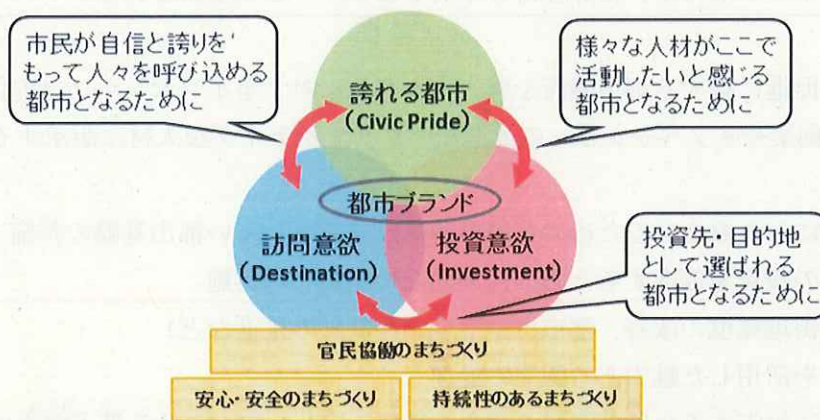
市民が自信と誇りを
もって人々を呼び込める
都市となるために

様々な人材がここで
活動したいと感じる
都市となるために

誇れる都市
(Civic Pride)

都市ブランド

訪問意欲
(Destination)

投資意欲
(Investment)

投資先・目的地
として選ばれる
都市となるために

官民協働のまちづくり

安心・安全のまちづくり

持続性のあるまちづくり